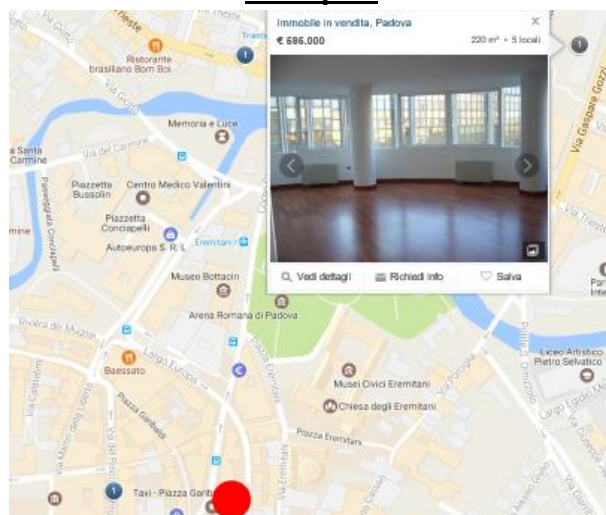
Immobile in vendita, Padova
€ 686.000
220 m² • 5 locali
Vedi dettagli
Richiedi info
Salva

Trieste
Ristorante brasiliano Bom Boi
Memoria e Luce
Santa Carmine
Via del Carmine
Piazzetta Bussolin
Centro Medico Valentini
Piazzetta Conciapelli
Autoeuropa S. R. L.
Eremitani
Museo Bottacin
Arena Romana di Padova
Riviera dei Mugnai
Baessato
Largo Europa
Piazza Garibaldi
Piazza Eremitani
Musei Civici Eremitani
Chiesa degli Eremitani
Liceo Artistico Pietro Selvatico
Via Gaspare Gozzi
Taxi - Piazza Garib
Passeggiata Conciapelli
mine
Piazza Eremitani
Parc Inte
1
1